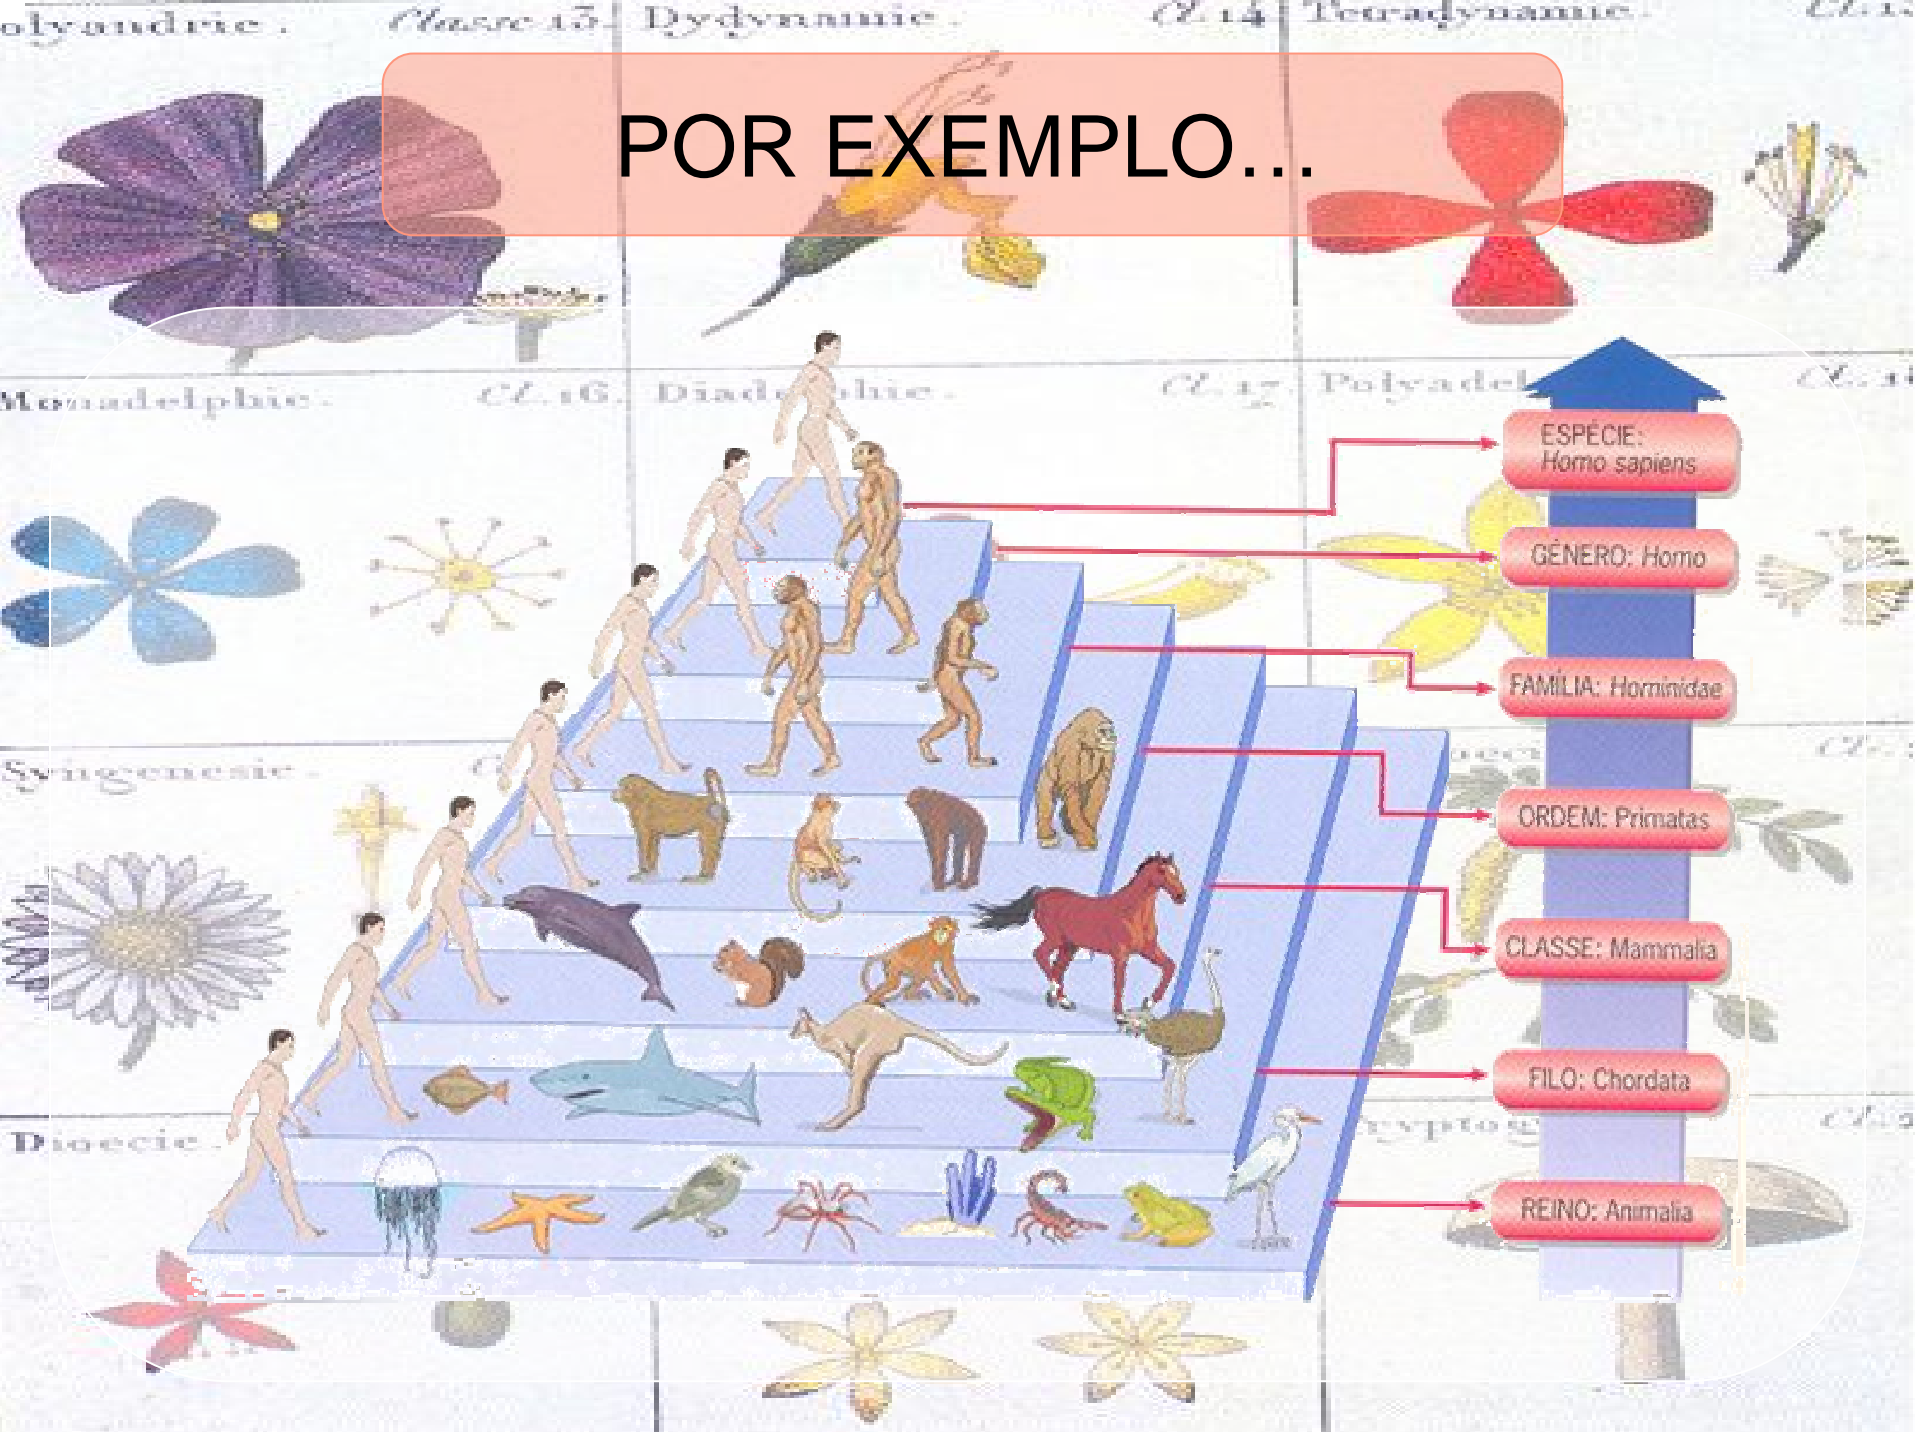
olyandrie. Classe 13. Dydynamie. Cl. 14 Tetradynamie. Cl. 1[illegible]

POR EXEMPLO...

Monadelphie. Cl. 16. Diadelphie. Cl. 17. Polyadel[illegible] Cl. 1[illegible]

Syngenesie. Cl. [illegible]

Dioecie. Cl. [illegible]

Cryptog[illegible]

ESPÉCIE: Homo sapiens

GÊNERO: Homo

FAMÍLIA: Hominidae

ORDEM: Primatas

CLASSE: Mammalia

FILO: Chordata

REINO: Animalia